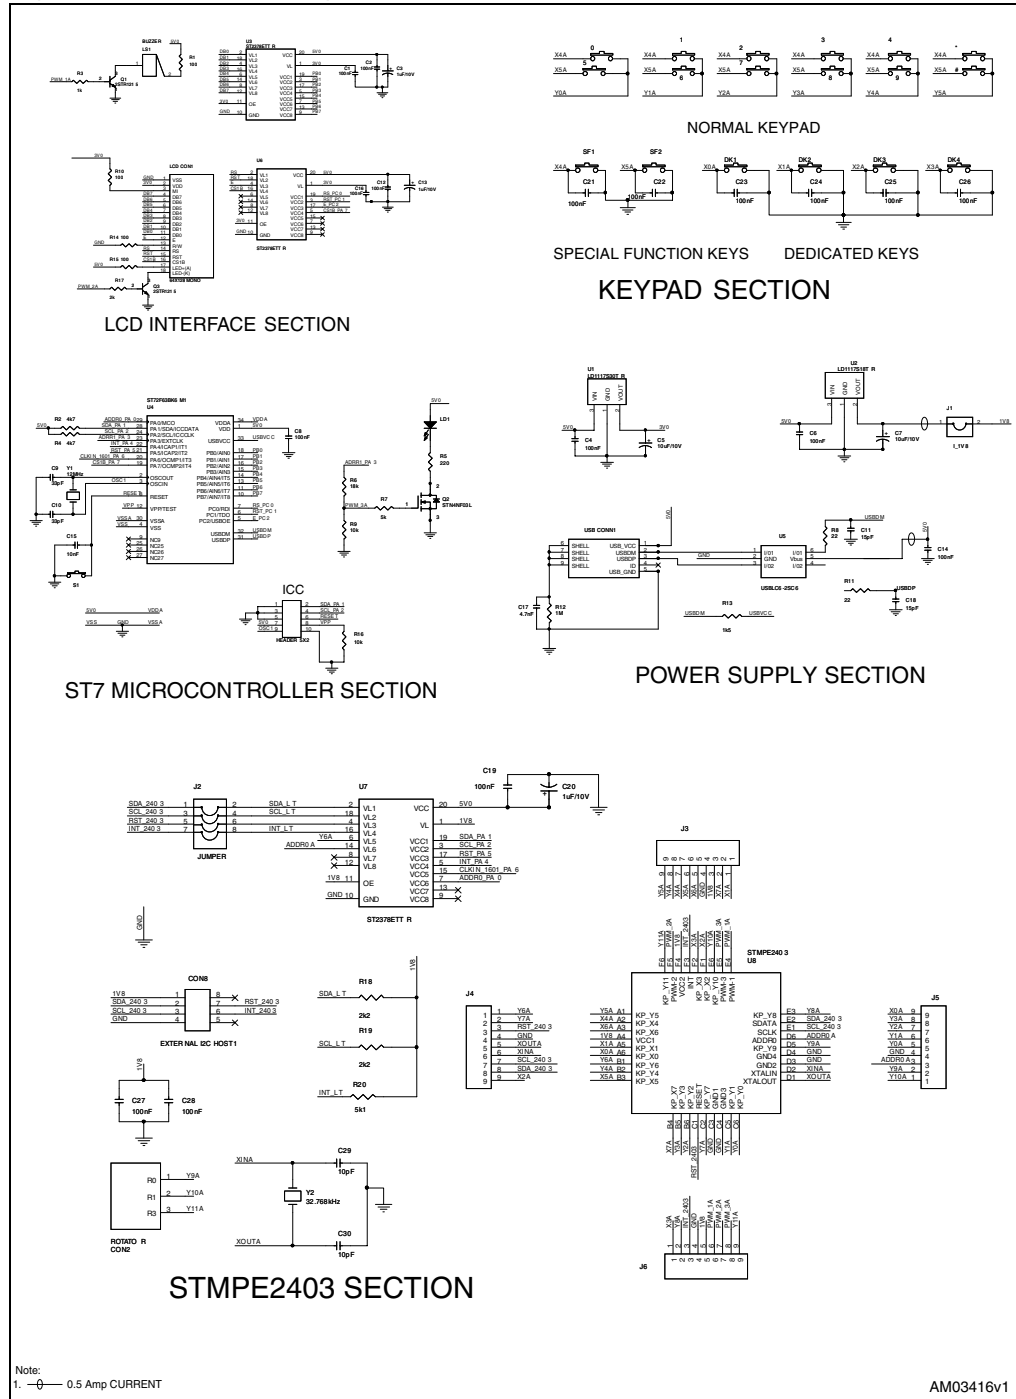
BUZZER
LS1
R1
100
PWM_1A
R3
1k
Q1
2STR1215

U3
ST2378ETT R
VCC
VL
VCC1
VCC2
VCC3
VCC4
VCC5
VCC6
VCC7
VCC8
OE
GND
5V0
3V0
C1
100nF
C2
100nF
C3
1uF/10V

LCD CON1
R10
100
VSS
VDD
MI
DB7
DB6
DB5
DB4
DB3
DB2
DB1
DB0
E
R/W
RS
RST
CS1B
LED+(A)
LED-(K)
R14 100
R15 100
GND
3V0
R17
3k
PWM_2A
Q3
2STR1215
MIXED MONO

U6
ST2378ETT R
VCC
VL
OE
GND
C12
100nF
C13
1uF/10V

LCD INTERFACE SECTION

X4A
X5A
Y0A
0
5
1
6
Y1A
2
7
Y2A
3
8
Y3A
4
9
Y4A
*
#
Y5A

NORMAL KEYPAD

SF1
SF2
X4A
X5A
C21
100nF
C22
100nF
DK1
DK2
DK3
DK4
X0A
X1A
X2A
X3A
C23
100nF
C24
100nF
C25
100nF
C26
100nF

SPECIAL FUNCTION KEYS
DEDICATED KEYS

KEYPAD SECTION

U4
ST72F63BK6 M1
R2 4k7
R4 4k7
5V0
PA0/MCO
PA1/SDA/ICCDATA
PA2/SCL/ICCCLK
PA3/EXTCLK
PA4/ICAP1/IT1
PA5/ICAP2/IT2
PA6/OCMP1/IT3
PA7/OCMP2/IT4
OSCOUT
OSCIN
RESET
VPP/TEST
VSSA
VSS
NC9
NC25
NC26
NC27
VDDA
VDD
USBVCC
PB0/AIN0
PB1/AIN1
PB2/AIN2
PB3/AIN3
PB4/AIN4/IT5
PB5/AIN5/IT5
PB6/AIN6/IT7
PB7/AIN7/IT8
PC0/RDI
PC1/TDO
PC2/USBOE
USBDM
USBDP
C8
100nF
C9
33pF
Y1
12MHz
C10
33pF
C15
10nF
S1

5V0
LD1
R5
220
ADRR1_PA 3
R6
18k
PWM_3A
R7
5k
R9
10k
Q2
STN4NF03L

ICC
HEADER 5X2
R16
10k

5V0 VDDA
VSS GND VSSA

ST7 MICROCONTROLLER SECTION

U1
LD1117S30T R
VIN
GND
VOUT
5V0
3V0
C4
100nF
C5
10uF/10V

U2
LD1117S18T R
VIN
GND
VOUT
5V0
C6
100nF
C7
10uF/10V
J1
I_1V8
1V8

USB CONN1
SHELL
SHELL
SHELL
SHELL
USB_VCC
USBDM
USBDP
ID
USB_GND
GND
U5
USBLC6-2SC6
I/O1
GND
I/O2
Vbus
R8
22
C11
15pF
C14
100nF
R11
22
USBDP
C18
15pF
C17
4.7nF
R12
1M
R13
1k5
USBDM
USBVCC

POWER SUPPLY SECTION

J2
JUMPER
SDA_240 3
SCL_240 3
RST_240 3
INT_240 3
SDA_LT
SCL_LT
INT_LT
U7
ST2378ETT R
VL1
VL2
VL3
VL4
VL5
VL6
VL7
VL8
OE
GND
VCC
VL
VCC1
VCC2
VCC3
VCC4
VCC5
VCC6
VCC7
VCC8
C19
100nF
C20
1uF/10V
5V0
1V8
Y6A
ADDR0 A
SDA_PA 1
SCL_PA 2
RST_PA 5
INT_PA 4
CLKIN_160 1_PA 6
ADDR0_PA 0

GND

CON8
1V8
SDA_240 3
SCL_240 3
GND
RST_240 3
INT_240 3
EXTER NAL I2C HOST1

1V8
R18
2k2
R19
2k2
R20
5k1
SDA_LT
SCL_LT
INT_LT

1V8
C27
100nF
C28
100nF

J3
J4
Y6A
Y7A
RST_240 3
GND
XOUTA
XINA
SCL_240 3
SDA_240 3
X2A

STMPE240 3
U8
KP_Y5
KP_X4
KP_X6
VCC1
KP_X3
KP_X1
KP_X0
KP_Y6
KP_Y4
KP_X5
KP_Y8
SDATA
SCLK
ADDR0
KP_Y9
GND4
GND2
XTALIN
XTALOUT
PWM-2
PWM-3
PWM-1
KP_Y11
KP_Y10
VCC2
INT
Y5A
X4A
X6A
1V8
X1A
X0A
Y6A
Y4A
X5A
Y8A
SDA_240 3
SCL_240 3
ADDR0 A
Y9A
GND
XINA
XOUTA
J5
X0A
Y3A
Y2A
Y1A
Y0A
GND
ADDR0 A
Y9A
Y10A

ROTATO R
CON2
R0
R1
R3
Y9A
Y10A
Y11A

XINA
C29
10pF
Y2
32.768kHz
XOUTA
C30
10pF

J6
RST_240 3

STMPE2403 SECTION

Note:
1. 0.5 Amp CURRENT

AM03416v1